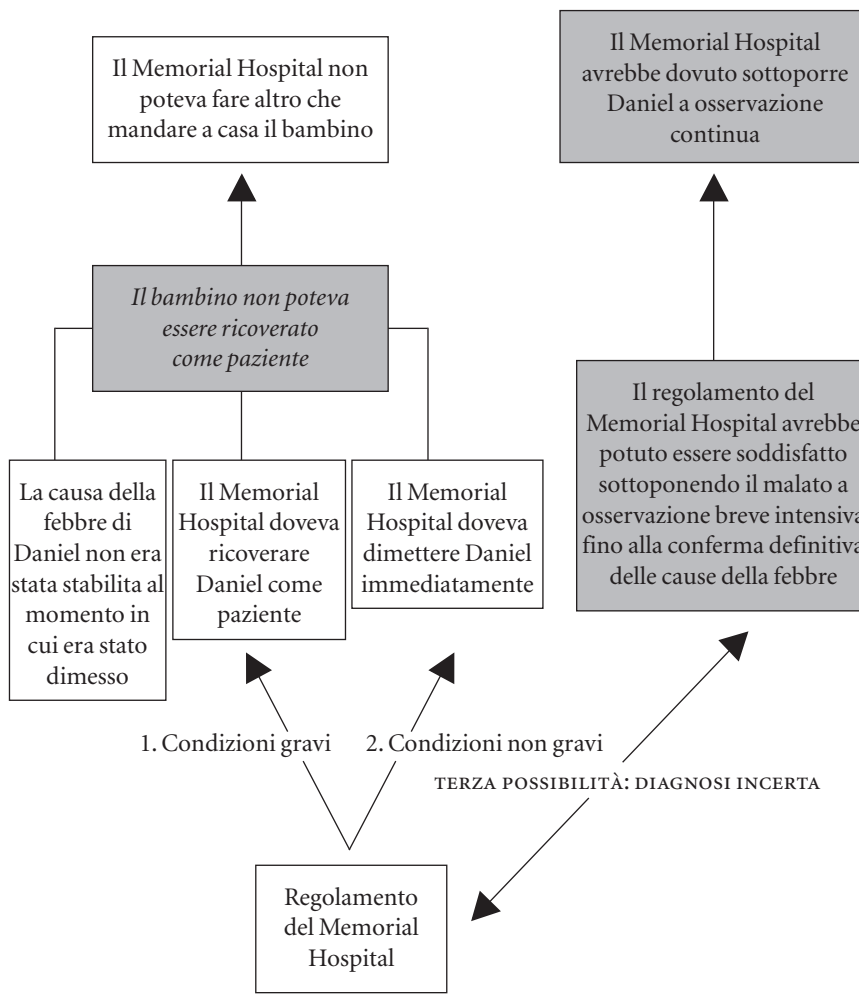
Il Memorial Hospital non poteva fare altro che mandare a casa il bambino

Il Memorial Hospital avrebbe dovuto sottoporre Daniel a osservazione continua

*Il bambino non poteva essere ricoverato come paziente*

La causa della febbre di Daniel non era stata stabilita al momento in cui era stato dimesso

Il Memorial Hospital doveva ricoverare Daniel come paziente

Il Memorial Hospital doveva dimettere Daniel immediatamente

Il regolamento del Memorial Hospital avrebbe potuto essere soddisfatto sottoponendo il malato a osservazione breve intensiva fino alla conferma definitiva delle cause della febbre

1. Condizioni gravi

2. Condizioni non gravi

TERZA POSSIBILITÀ: DIAGNOSI INCERTA

Regolamento del Memorial Hospital